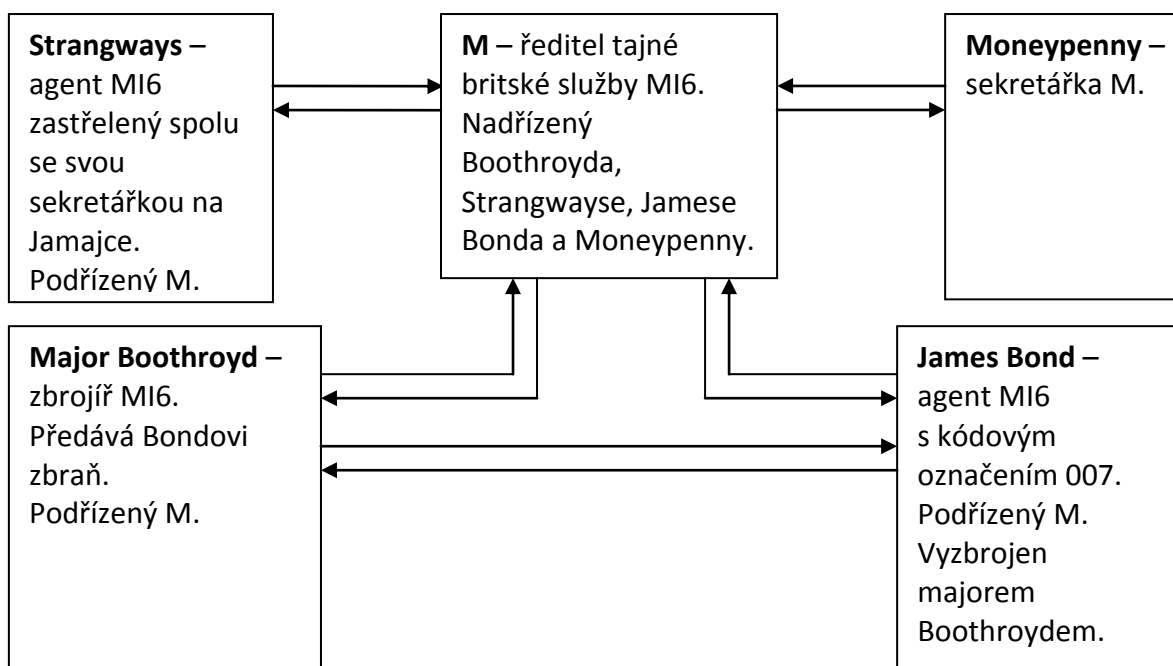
**Strangways** – agent MI6 zastřelený spolu se svou sekretářkou na Jamajce. Podřízený M.

**M** – ředitel tajné britské služby MI6. Nadřízený Boothroyda, Strangwayse, Jamese Bonda a Moneypenny.

**Moneypenny** – sekretářka M.

**Major Boothroyd** – zbrojíř MI6. Předává Bondovi zbraň. Podřízený M.

**James Bond** – agent MI6 s kódovým označením 007. Podřízený M. Vyzbrojen majorem Boothroydem.